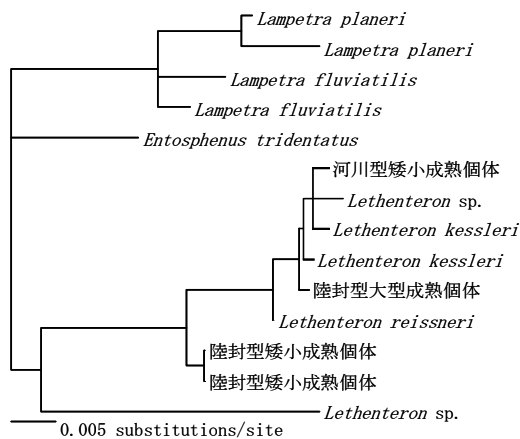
Lampetra planeri
Lampetra planeri
Lampetra fluviatilis
Lampetra fluviatilis
Entosphenus tridentatus
河川型矮小成熟個体
Lethenteron sp.
Lethenteron kessleri
Lethenteron kessleri
陸封型大型成熟個体
Lethenteron reissneri
陸封型矮小成熟個体
陸封型矮小成熟個体
Lethenteron sp.
0.005 substitutions/site